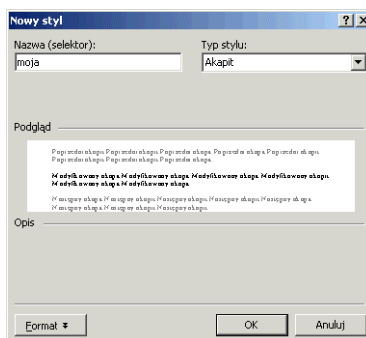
Nowy styl ? X

Nazwa (selektor):
moja

Typ stylu:
Akapit

Podgląd

Poprzedni akapit Poprzedni akapit Poprzedni akapit Poprzedni akapit Poprzedni akapit Poprzedni akapit Poprzedni akapit Poprzedni akapit

Modyfikowany akapit Modyfikowany akapit Modyfikowany akapit Modyfikowany akapit Modyfikowany akapit Modyfikowany akapit

Następny akapit Następny akapit Następny akapit Następny akapit Następny akapit Następny akapit Następny akapit Następny akapit

Opis

Format ▾

OK

Anuluj